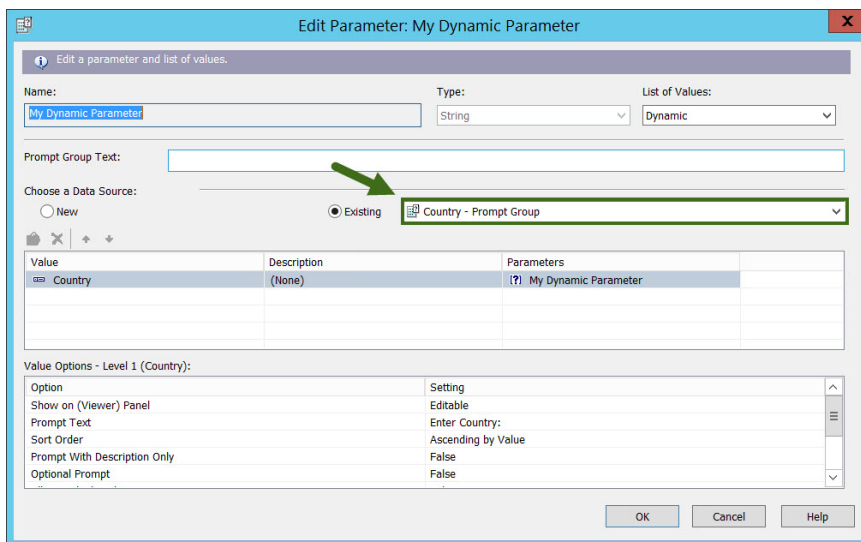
Edit Parameter: My Dynamic Parameter

X

Edit a parameter and list of values.

Name:

My Dynamic Parameter

Type:

String

List of Values:

Dynamic

Prompt Group Text:

Choose a Data Source:

New

Existing

Country - Prompt Group

| Value | Description | Parameters |
|---|---|---|
| Country | (None) | My Dynamic Parameter |

Value Options - Level 1 (Country):

| Option | Setting |
|---|---|
| Show on (Viewer) Panel | Editable |
| Prompt Text | Enter Country: |
| Sort Order | Ascending by Value |
| Prompt With Description Only | False |
| Optional Prompt | False |

OK

Cancel

Help